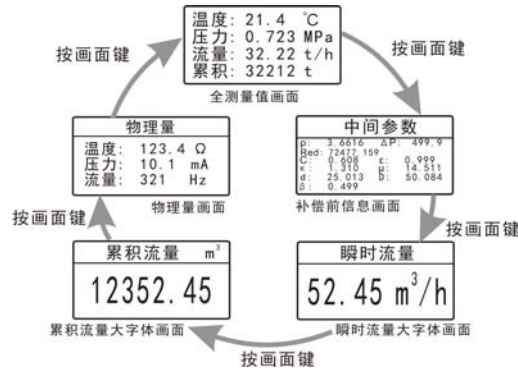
温度: 21.4 ℃
压力: 0.723 MPa
流量: 32.22 t/h
累积: 32212 t

全测量值画面

按画面键

按画面键

物理量
温度: 123.4 Ω
压力: 10.1 mA
流量: 321 Hz

物理量画面

中间参数
ρ: 3.6616 ΔP: 499.9
Red: 72477.159
C: 0.608 ε: 0.999
κ: 1.310 μ: 14.511
d: 25.013 D: 50.084
β: 0.499

补偿前信息画面

按画面键

按画面键

累积流量 $m^3$
12352.45

累积流量大字体画面

瞬时流量
52.45 $m^3/h$

瞬时流量大字体画面

按画面键